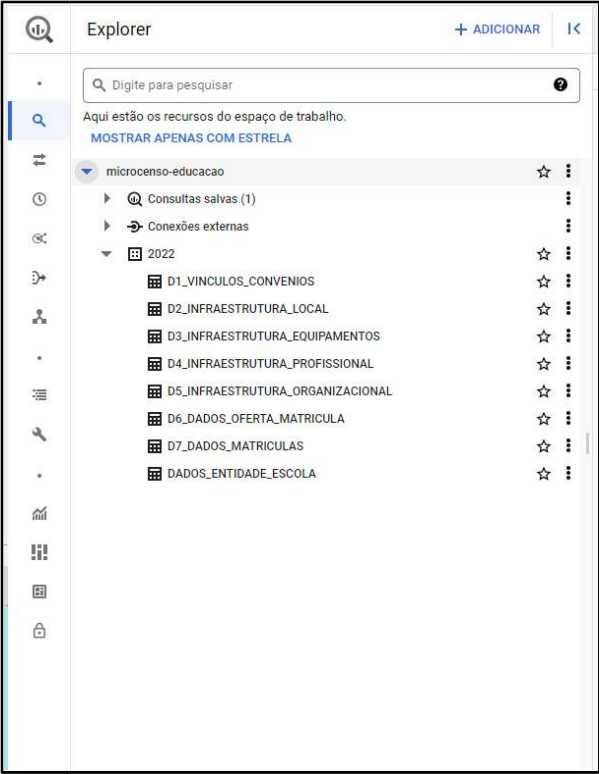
Explorer

+ ADICIONAR

Digite para pesquisar

Aqui estão os recursos do espaço de trabalho.

MOSTRAR APENAS COM ESTRELA

microcenso-educacao

Consultas salvas (1)

Conexões externas

2022

D1_VINCULOS_CONVENIOS

D2_INFRAESTRUTURA_LOCAL

D3_INFRAESTRUTURA_EQUIPAMENTOS

D4_INFRAESTRUTURA_PROFISSIONAL

D5_INFRAESTRUTURA_ORGANIZACIONAL

D6_DADOS_OFERTA_MATRICULA

D7_DADOS_MATRICULAS

DADOS_ENTIDADE_ESCOLA